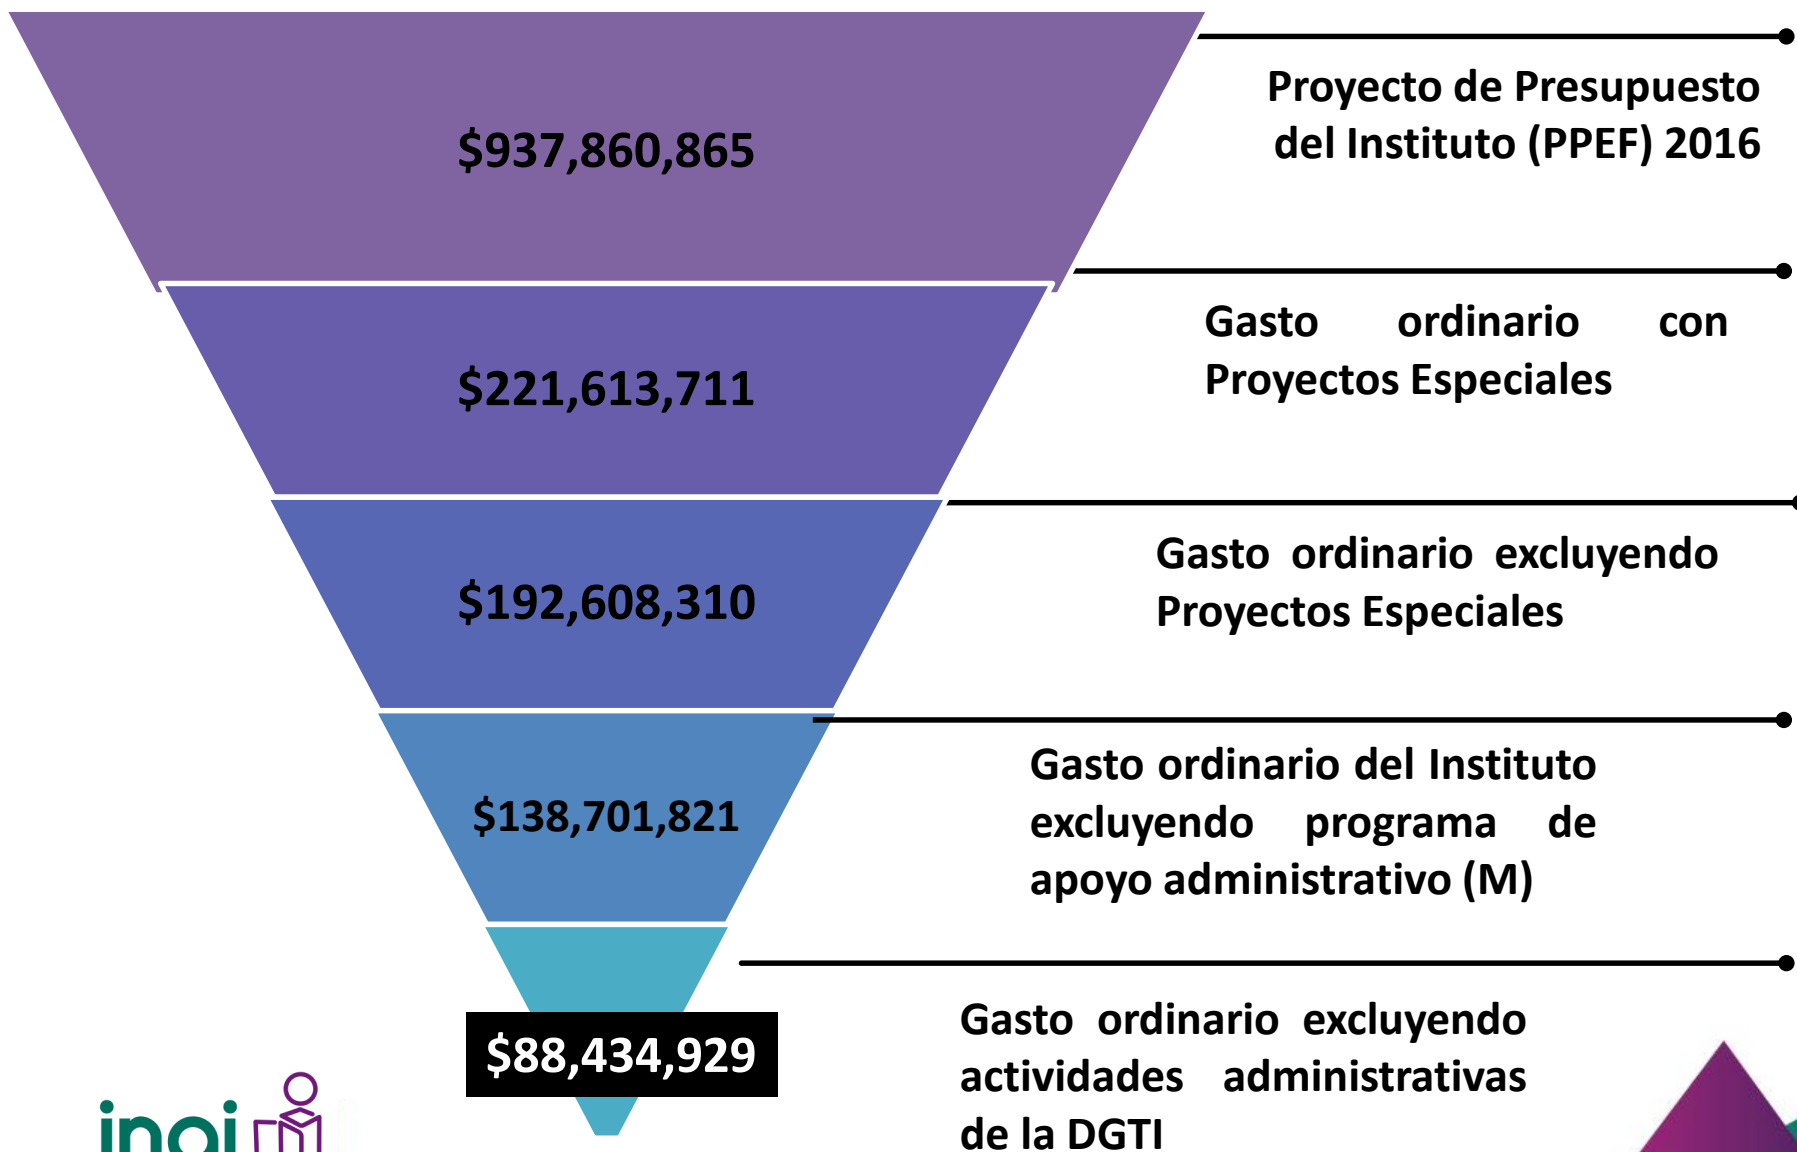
$937,860,865

Proyecto de Presupuesto del Instituto (PPEF) 2016

$221,613,711

Gasto ordinario con Proyectos Especiales

$192,608,310

Gasto ordinario excluyendo Proyectos Especiales

$138,701,821

Gasto ordinario del Instituto excluyendo programa de apoyo administrativo (M)

$88,434,929

Gasto ordinario excluyendo actividades administrativas de la DGTI

inai